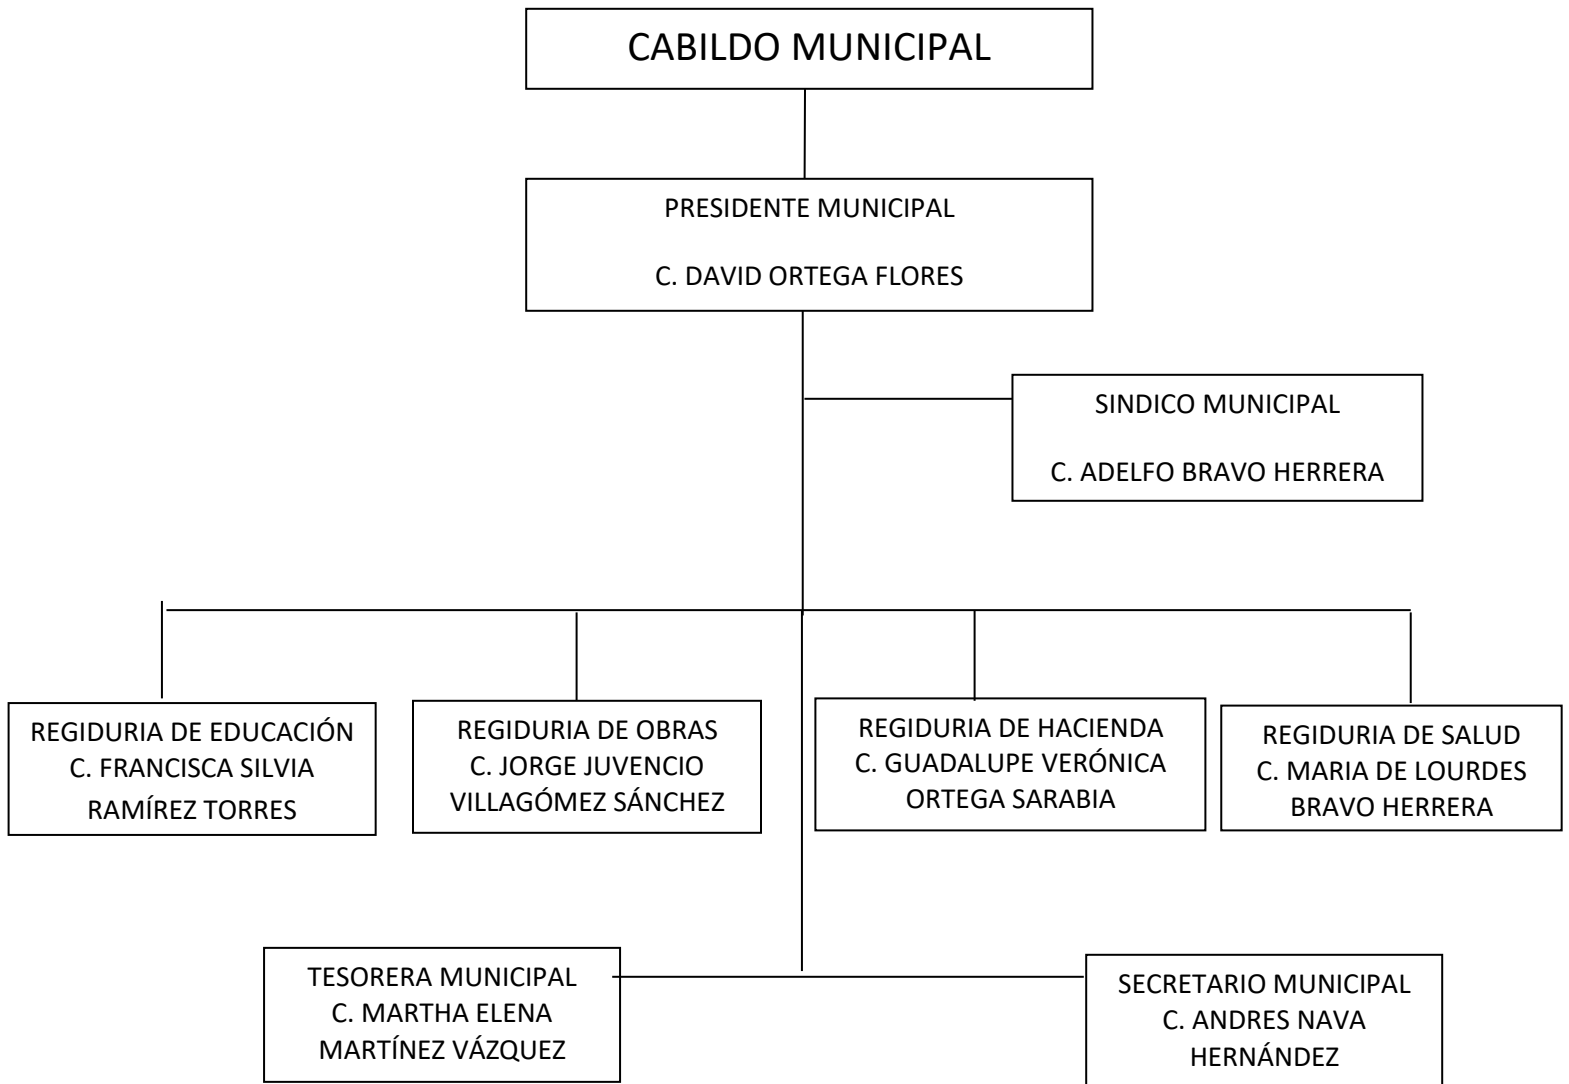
CABILDO MUNICIPAL

PRESIDENTE MUNICIPAL

C. DAVID ORTEGA FLORES

SINDICO MUNICIPAL

C. ADELFO BRAVO HERRERA

REGIDURIA DE EDUCACIÓN
C. FRANCISCA SILVIA
RAMÍREZ TORRES

REGIDURIA DE OBRAS
C. JORGE JUVENCIO
VILLAGÓMEZ SÁNCHEZ

REGIDURIA DE HACIENDA
C. GUADALUPE VERÓNICA
ORTEGA SARABIA

REGIDURIA DE SALUD
C. MARIA DE LOURDES
BRAVO HERRERA

TESORERA MUNICIPAL
C. MARTHA ELENA
MARTÍNEZ VÁZQUEZ

SECRETARIO MUNICIPAL
C. ANDRES NAVA
HERNÁNDEZ